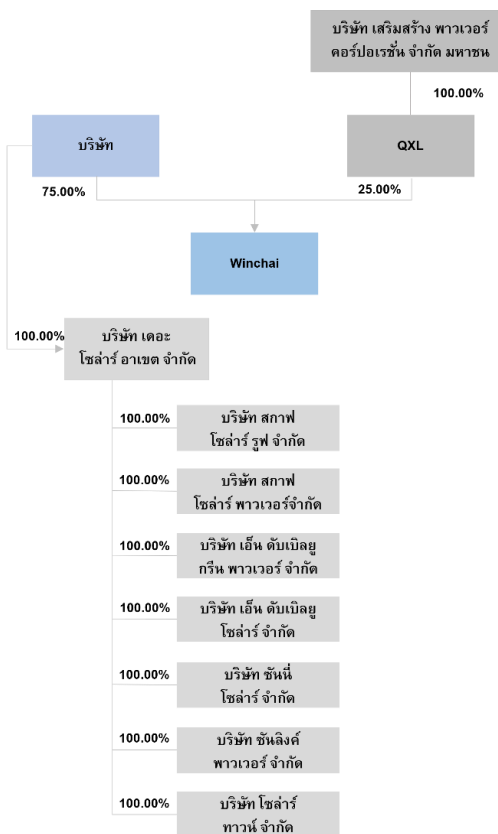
บริษัท เสริมสร้าง พาวเวอร์ คอร์ปอเรชั่น จำกัด มหาชน

100.00%

บริษัท

QXL

75.00%

25.00%

Winchai

100.00%

บริษัท เดอะ โซล่าร์ อาเขต จำกัด

100.00%

บริษัท สกาฟ โซล่าร์ รูฟ จำกัด

100.00%

บริษัท สกาฟ โซล่าร์ พาวเวอร์จำกัด

100.00%

บริษัท เอ็น ดับเบิลยู กรีน พาวเวอร์ จำกัด

100.00%

บริษัท เอ็น ดับเบิลยู โซล่าร์ จำกัด

100.00%

บริษัท ซันนี่ โซล่าร์ จำกัด

100.00%

บริษัท ซันลิงค์ พาวเวอร์ จำกัด

100.00%

บริษัท โซล่าร์ ทาวน์ จำกัด